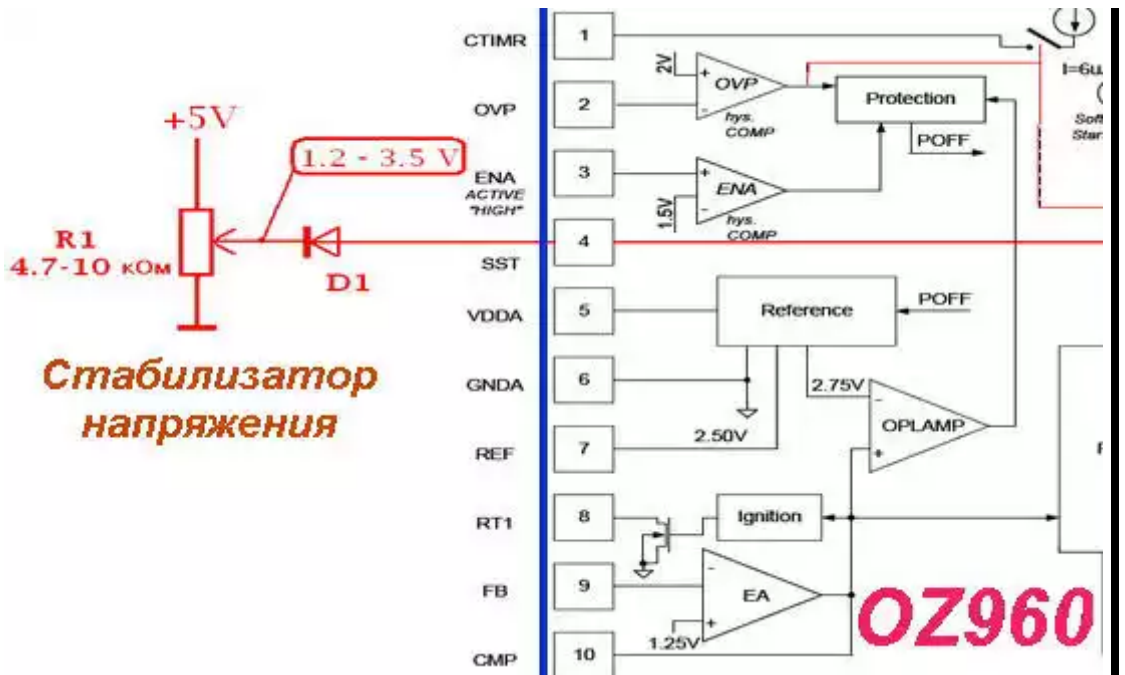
+5V

1.2 - 3.5 V

R1
4.7-10 кОм

D1

Стабилизатор напряжения

CTIMR 1
OVP 2
ENA ACTIVE "HIGH" 3
SST 4
VDDA 5
GNDA 6
REF 7
RT1 8
FB 9
CMP 10

2V
OVP
hys. COMP

ENA
1.5V
hys. COMP

Protection
POFF

I=6u
Soft Star

Reference
POFF

2.75V
2.50V
OPLAMP

Ignition

EA
1.25V

OZ960